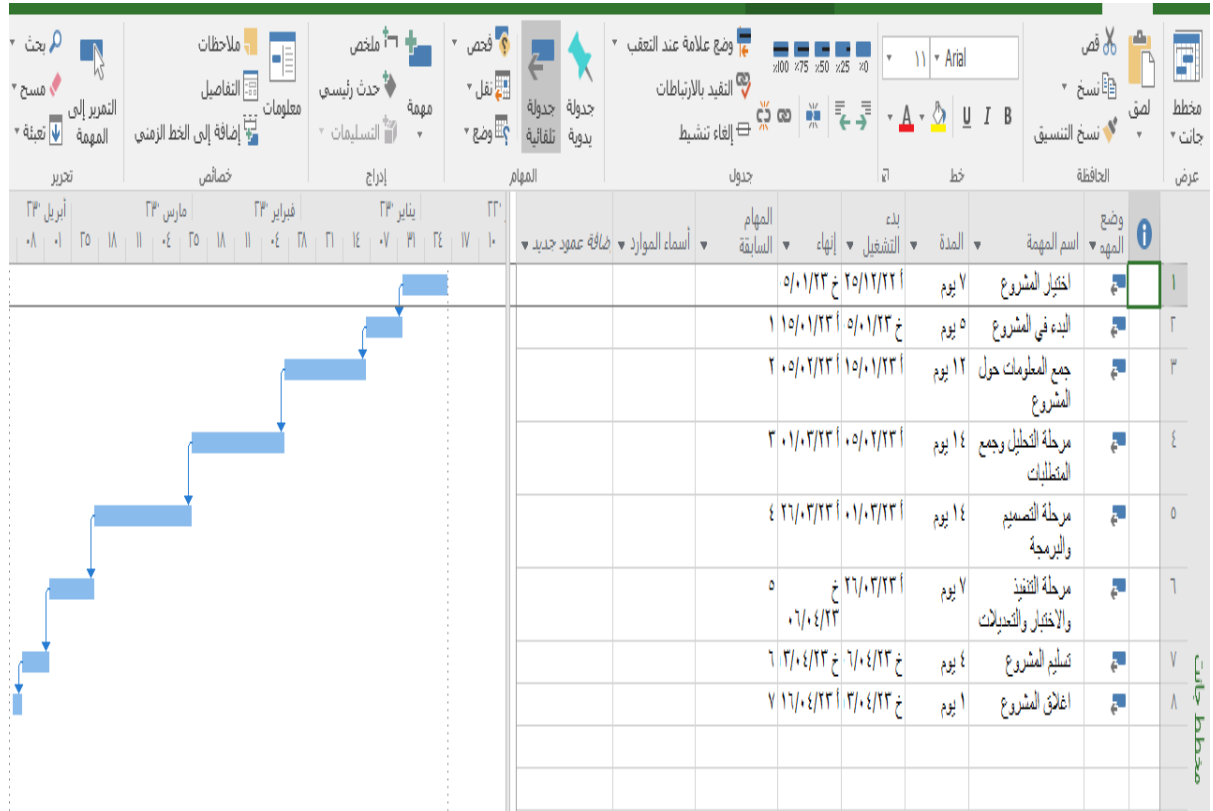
مخطط جانت ▾
عرض

لصق
قص
نسخ ▾
نسخ التنسيق
الحافظة

Arial ▾ ١١ ▾
B I U
خط

٠٪ ٢٥٪ ٥٠٪ ٧٥٪ ١٠٠٪
وضع علامة عند التعقب ▾
التقيد بالارتباطات
إلغاء تنشيط
جدول

جدولة يدوية
جدولة تلقائية
فحص ▾
نقل ▾
وضع ▾
المهام

مهمة
ملخص
حدث رئيسي
التسليمات ▾
إدراج

معلومات
ملاحظات
التفاصيل
إضافة إلى الخط الزمني
خصائص

التمرير إلى المهمة
بحث ▾
مسح ▾
تعبئة ▾
تحرير

| | | وضع المهمة ▾ | اسم المهمة ▾ | المدة ▾ | بدء التشغيل ▾ | إنهاء ▾ | المهام السابقة ▾ | أسماء الموارد ▾ | إضافة عمود جديد ▾ |
|---|---|---|---|---|---|---|---|---|---|
| ١ | | | اختيار المشروع | ٧ يوم | أ ٢٥/١٢/٢٢ | خ ٠٥/٠١/٢٣ | | | |
| ٢ | | | البدء في المشروع | ٥ يوم | خ ٠٥/٠١/٢٣ | أ ١٥/٠١/٢٣ | ١ | | |
| ٣ | | | جمع المعلومات حول المشروع | ١٢ يوم | أ ١٥/٠١/٢٣ | ٠٥/٠٢/٢٣ | ٢ | | |
| ٤ | | | مرحلة التحليل وجمع المتطلبات | ١٤ يوم | أ ٠٥/٠٢/٢٣ | ٠١/٠٣/٢٣ | ٣ | | |
| ٥ | | | مرحلة التصميم والبرمجة | ١٤ يوم | أ ٠١/٠٣/٢٣ | أ ٢٦/٠٣/٢٣ | ٤ | | |
| ٦ | | | مرحلة التنفيذ والاختبار والتعديلات | ٧ يوم | أ ٢٦/٠٣/٢٣ | خ ٠٦/٠٤/٢٣ | ٥ | | |
| ٧ | | | تسليم المشروع | ٤ يوم | خ ٠٦/٠٤/٢٣ | خ ١٣/٠٤/٢٣ | ٦ | | |
| ٨ | | | اغلاق المشروع | ١ يوم | خ ١٣/٠٤/٢٣ | أ ١٦/٠٤/٢٣ | ٧ | | |

مخطط جانت

٣٢' يناير ٣٣' فبراير ٣٣' مارس ٣٣' أبريل ٣٣'
١٠ ١٧ ٢٤ ٣١ ٠٧ ١٤ ٢١ ٢٨ ٠٤ ١١ ١٨ ٢٥ ٠٤ ١١ ١٨ ٢٥ ٠١ ٠٨